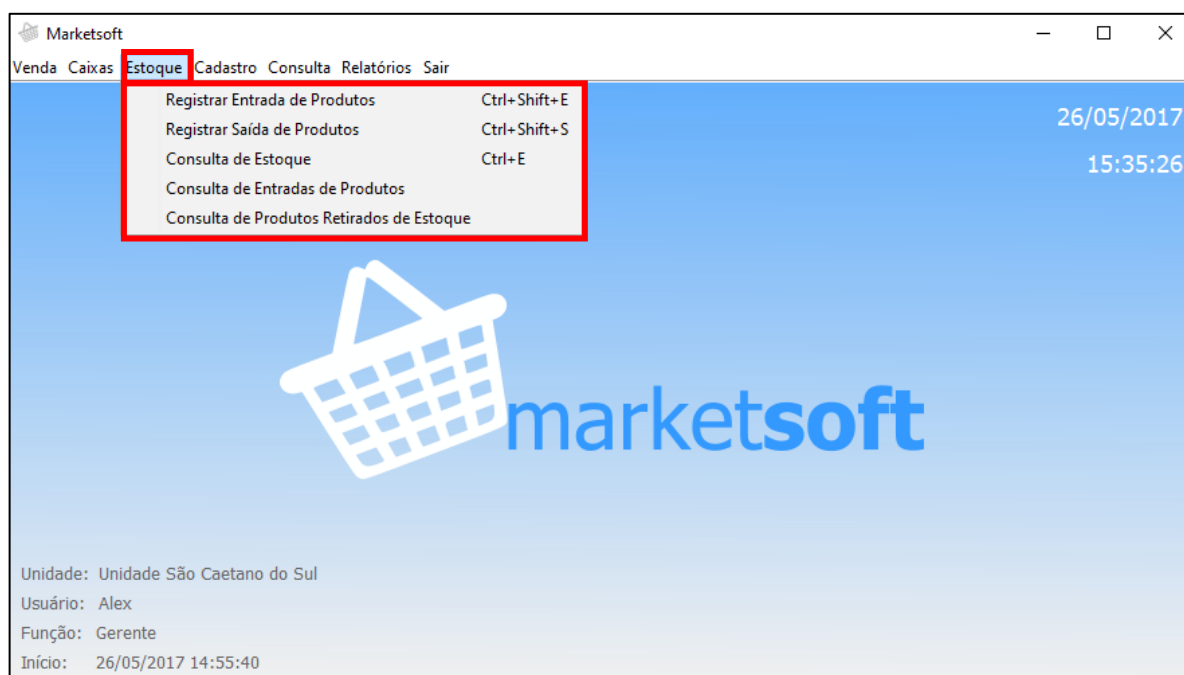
Marketsoft

Venda Caixas Estoque Cadastro Consulta Relatórios Sair

Registrar Entrada de Produtos Ctrl+Shift+E
Registrar Saída de Produtos Ctrl+Shift+S
Consulta de Estoque Ctrl+E
Consulta de Entradas de Produtos
Consulta de Produtos Retirados de Estoque

26/05/2017
15:35:26

marketsoft

Unidade: Unidade São Caetano do Sul
Usuário: Alex
Função: Gerente
Início: 26/05/2017 14:55:40